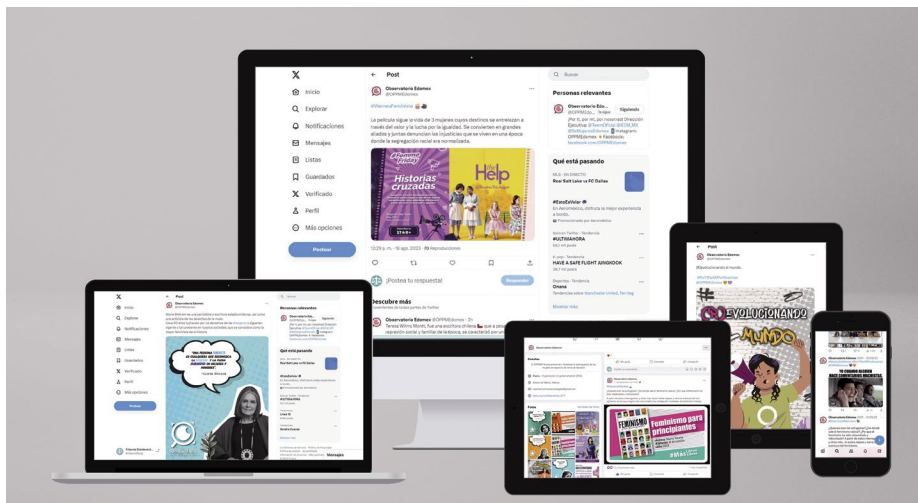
X
Inicio
Explorar
Notificaciones
Mensajes
Listas
Guardados
Verificado
Perfil
Más opciones
Postear

← Post

Observatorio Edomex
@OPPMEdomex

#MiercolesDeVida

La película sigue la vida de 3 mujeres cuyos destinos se entrelazan a través del valor y la lucha por la igualdad. Se convierten en grandes aliadas y juntas denuncian las injusticias que se viven en una época donde la segregación racial era normalizada.

Historias cruzadas
The Help

12:29 p. m. · 19 ago. 2023 · 89 Reproducciones

¡Postea tu respuesta!
Responder

Descubre más
Procedente de todas partes de Twitter

Observatorio Edomex @OPPMEdomex · 2h
Teresa Wilms Montt, fue una escritora chilena que a pesar de la represión social y familiar de la época, se caracterizó por una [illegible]

Buscar

Personas relevantes

Observatorio Edo...
@OPPMEdo...
Siguiendo
¡Por ti, por mí, por nosotras! Dirección Estudios: @TeamOficial @ICM_MX @SoMujeresEdomex Instagram: OPPMEdomex Facebook: facebook.com/OPPMEdomex

Qué está pasando

MLS · EN DIRECTO
Real Salt Lake vs FC Dallas

#EstoEsVivir
En Aeroméxico, disfruta la mejor experiencia a bordo.
Promocionado por Aeroméxico

Tendencia
#ULTIMAHORA
25,1 mil posts

Tendencia
HAVE A SAFE FLIGHT JUNGKOOK
26,1 mil posts

Deportes · Tendencia
Onana
Tendencias sobre Manchester United, Ten Hag

Mostrar más

"UNA PERSONA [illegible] ES CUALQUIER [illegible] QUE RECONOCE LA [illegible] Y LOS PLENOS DERECHOS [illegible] HOMBRES"
-Gloria Steinem

Personas relevantes
Qué está pasando

Post
[R]evolucionando el mundo.
#

EVOLUCIONANDO
MUNDO

Feminismo para principiantes
FEMINISMO

#Mes

TE CUIDAMOS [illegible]